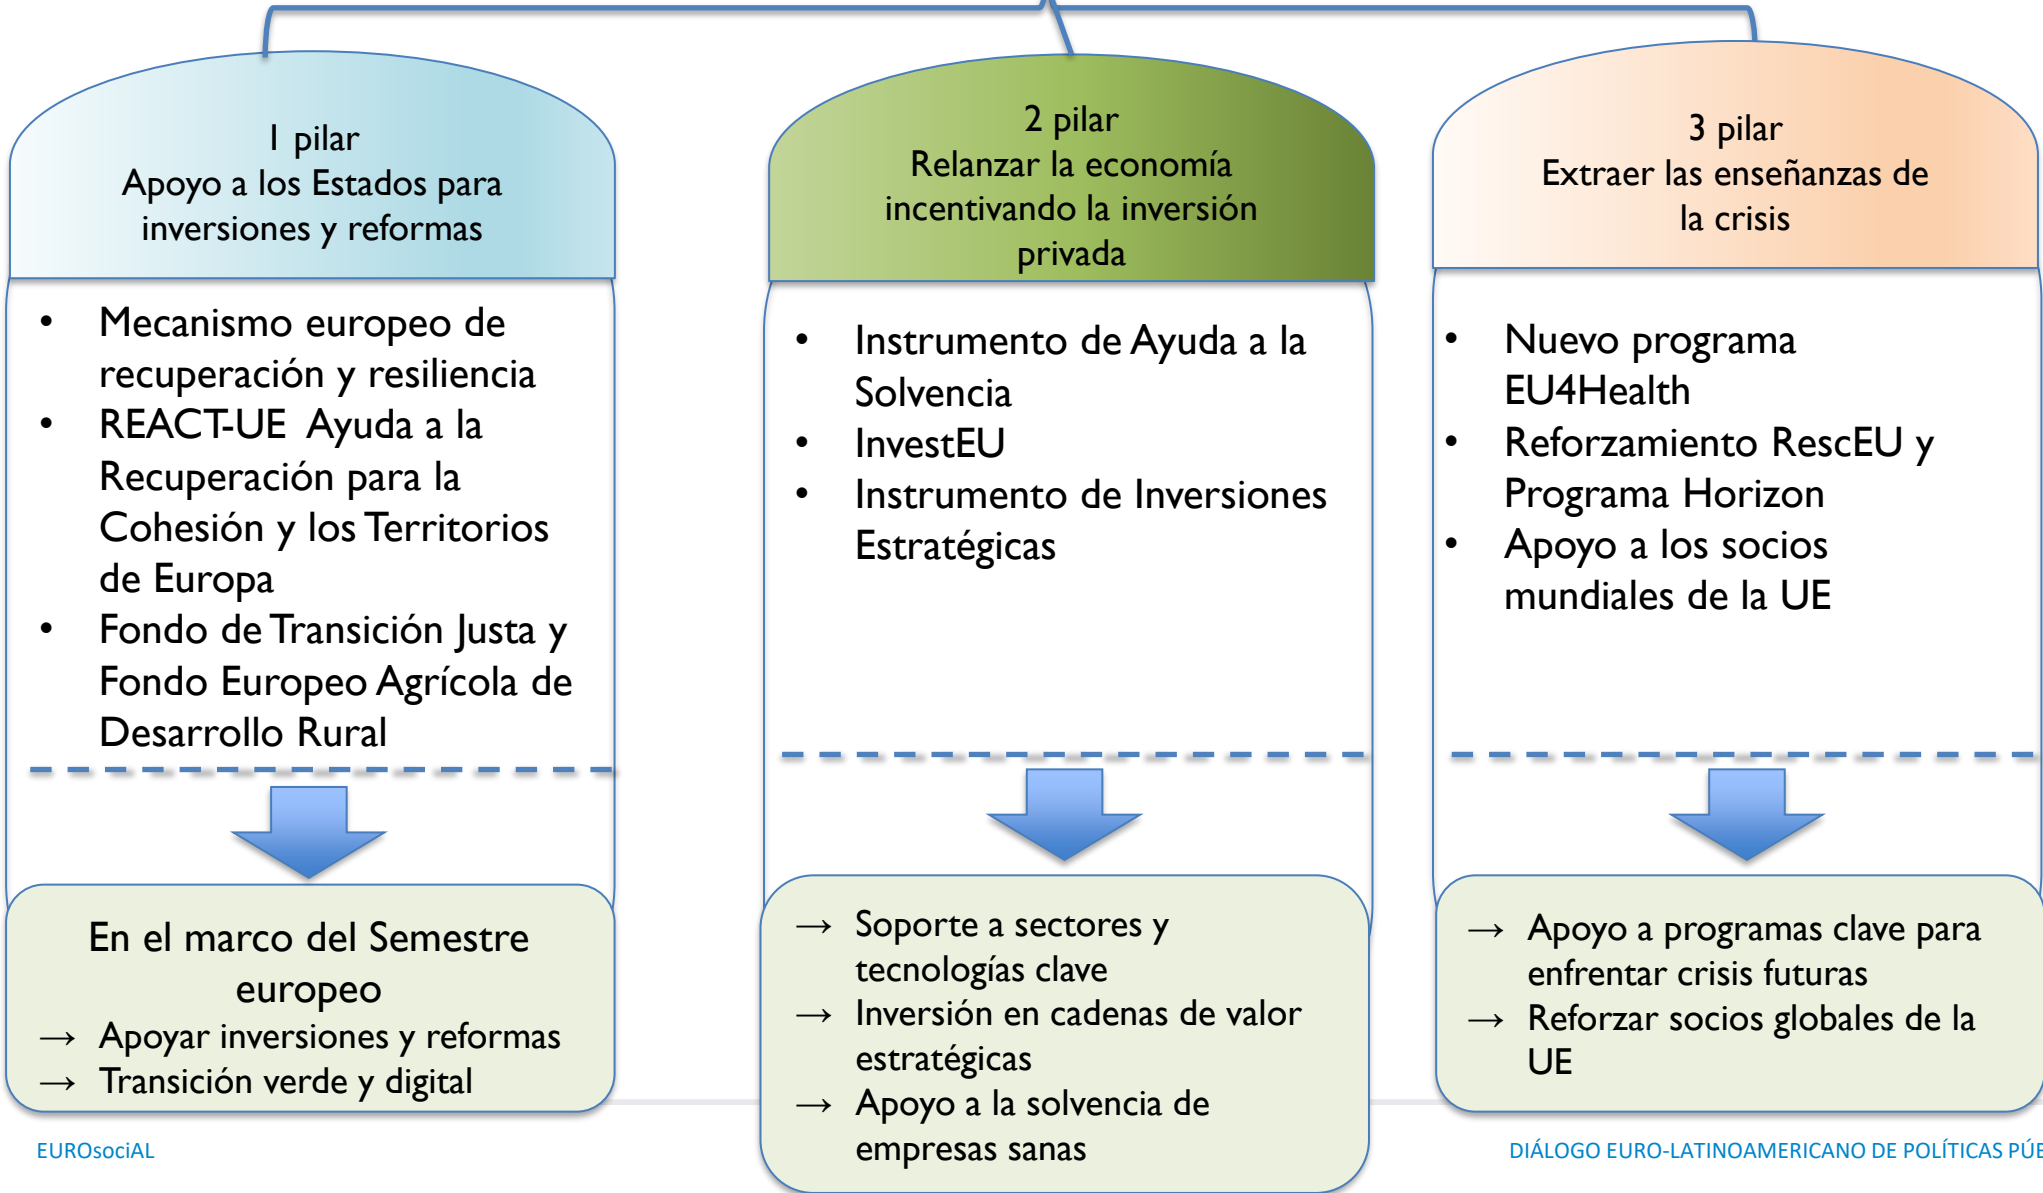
1 pilar
Apoyo a los Estados para inversiones y reformas

- Mecanismo europeo de recuperación y resiliencia
- REACT-UE Ayuda a la Recuperación para la Cohesión y los Territorios de Europa
- Fondo de Transición Justa y Fondo Europeo Agrícola de Desarrollo Rural

En el marco del Semestre europeo
→ Apoyar inversiones y reformas
→ Transición verde y digital

2 pilar
Relanzar la economía incentivando la inversión privada

- Instrumento de Ayuda a la Solvencia
- InvestEU
- Instrumento de Inversiones Estratégicas

→ Soporte a sectores y tecnologías clave
→ Inversión en cadenas de valor estratégicas
→ Apoyo a la solvencia de empresas sanas

3 pilar
Extraer las enseñanzas de la crisis

- Nuevo programa EU4Health
- Reforzamiento RescEU y Programa Horizon
- Apoyo a los socios mundiales de la UE

→ Apoyo a programas clave para enfrentar crisis futuras
→ Reforzar socios globales de la UE

EUROsociAL
DIÁLOGO EURO-LATINOAMERICANO DE POLÍTICAS PÚ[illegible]